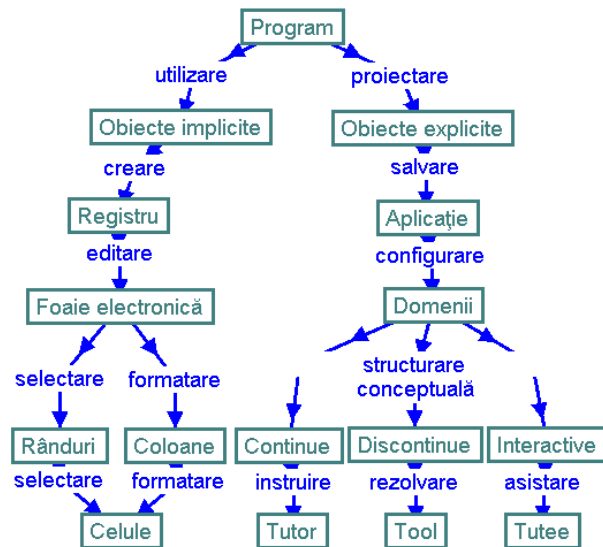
Program
utilizare
proiectare
Obiecte implicite
Obiecte explicite
creare
salvare
Registru
Aplicaţie
editare
configurare
Foaie electronică
Domenii
selectare
formatare
structurare conceptuală
Rânduri
Coloane
Continue
Discontinue
Interactive
selectare
formatare
instruire
rezolvare
asistare
Celule
Tutor
Tool
Tutee